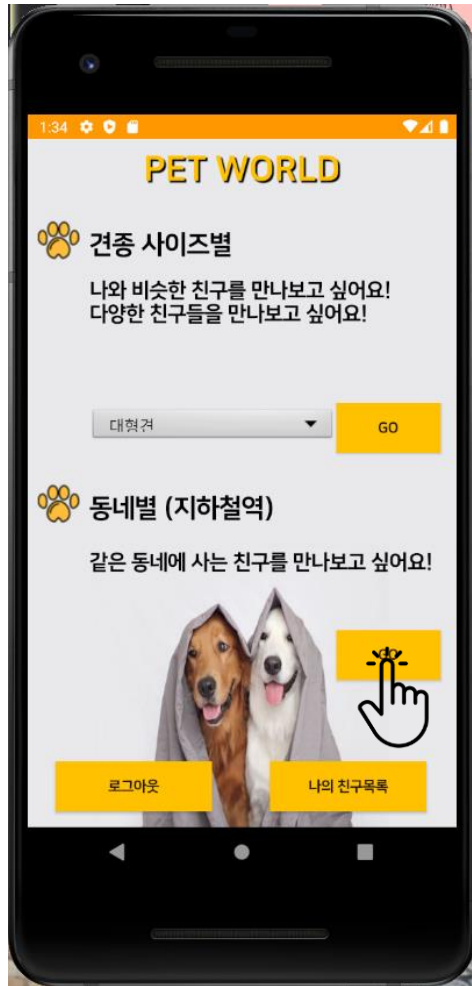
1:34

PET WORLD

견종 사이즈별

나와 비슷한 친구를 만나보고 싶어요!
다양한 친구들을 만나보고 싶어요!

대형견

GO

동네별 (지하철역)

같은 동네에 사는 친구를 만나보고 싶어요!

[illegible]

로그아웃

나의 친구목록